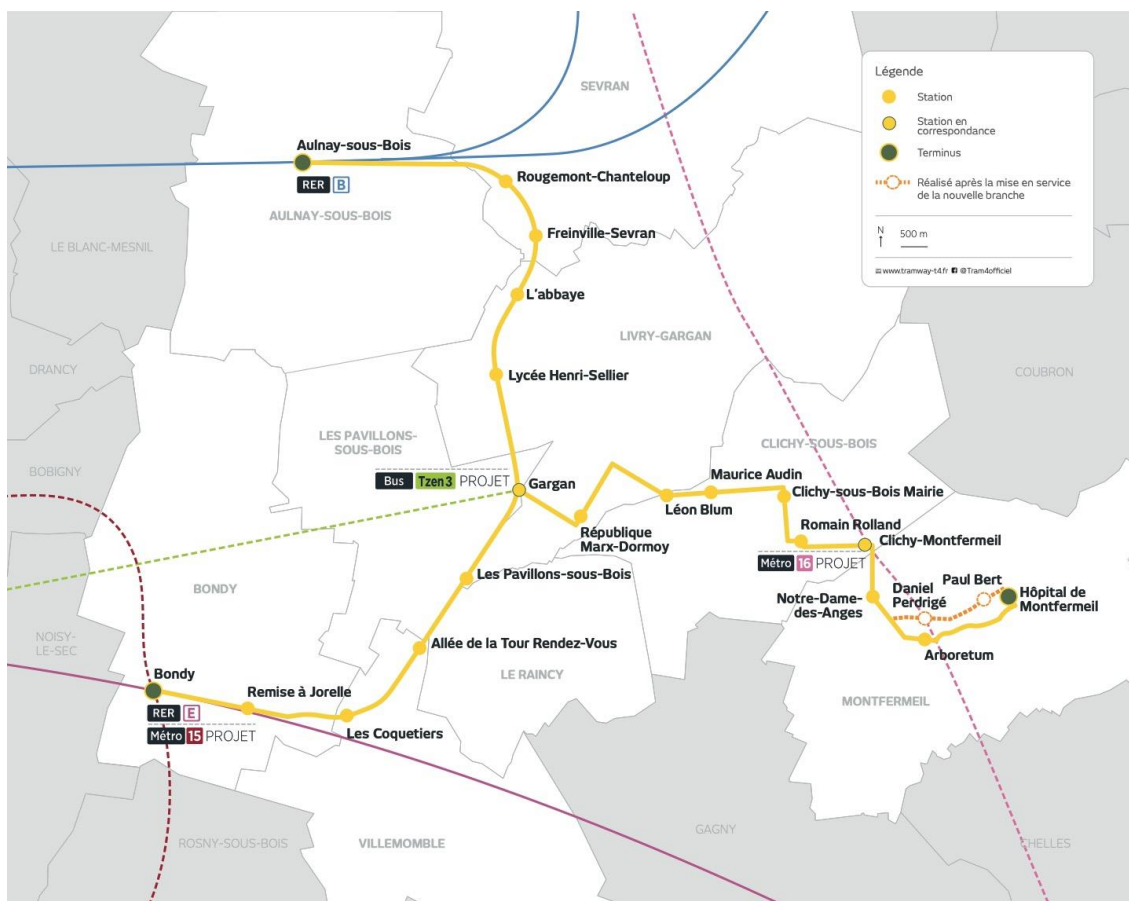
Légende
Station
Station en correspondance
Terminus
Réalisé après la mise en service de la nouvelle branche
N
500 m
www.tramway-t4.fr @Tram4officiel

SEVRAN
Aulnay-sous-Bois
RER B
AULNAY-SOUS-BOIS
Rougemont-Chanteloup
Freinville-Sevran
LE BLANC-MESNIL
L'abbaye
LIVRY-GARGAN
DRANCY
Lycée Henri-Sellier
COUBRON
LES PAVILLONS-SOUS-BOIS
CLICHY-SOUS-BOIS
BOBIGNY
Bus Tzen3 PROJET
Gargan
Maurice Audin
Clichy-sous-Bois Mairie
Léon Blum
République Marx-Dormoy
Romain Rolland
Clichy-Montfermeil
Métro 16 PROJET
BONDY
Les Pavillons-sous-Bois
Paul Bert
Notre-Dame-des-Anges
Daniel Perdrigé
Hôpital de Montfermeil
NOISY-LE-SEC
Allée de la Tour Rendez-Vous
Arboretum
LE RAINCY
Bondy
Remise à Jorelle
MONTFERMEIL
RER E
Métro 15 PROJET
Les Coquetiers
GAGNY
ROSNY-SOUS-BOIS
VILLEMOMBLE
CHELLES